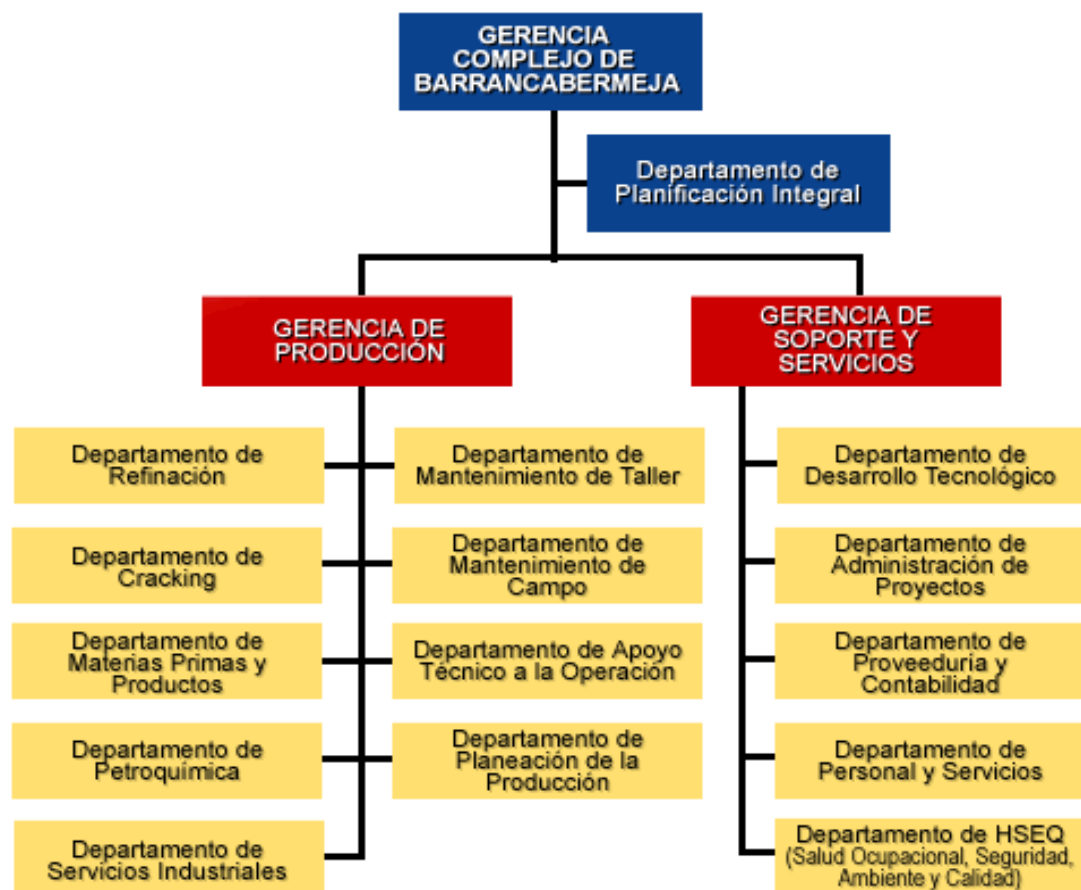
GERENCIA COMPLEJO DE BARRANCABERMEJA

Departamento de Planificación Integral

GERENCIA DE PRODUCCIÓN

GERENCIA DE SOPORTE Y SERVICIOS

Departamento de Refinación

Departamento de Mantenimiento de Taller

Departamento de Desarrollo Tecnológico

Departamento de Cracking

Departamento de Mantenimiento de Campo

Departamento de Administración de Proyectos

Departamento de Materias Primas y Productos

Departamento de Apoyo Técnico a la Operación

Departamento de Proveeduria y Contabilidad

Departamento de Petroquímica

Departamento de Planeación de la Producción

Departamento de Personal y Servicios

Departamento de Servicios Industriales

Departamento de HSEQ (Salud Ocupacional, Seguridad, Ambiente y Calidad)